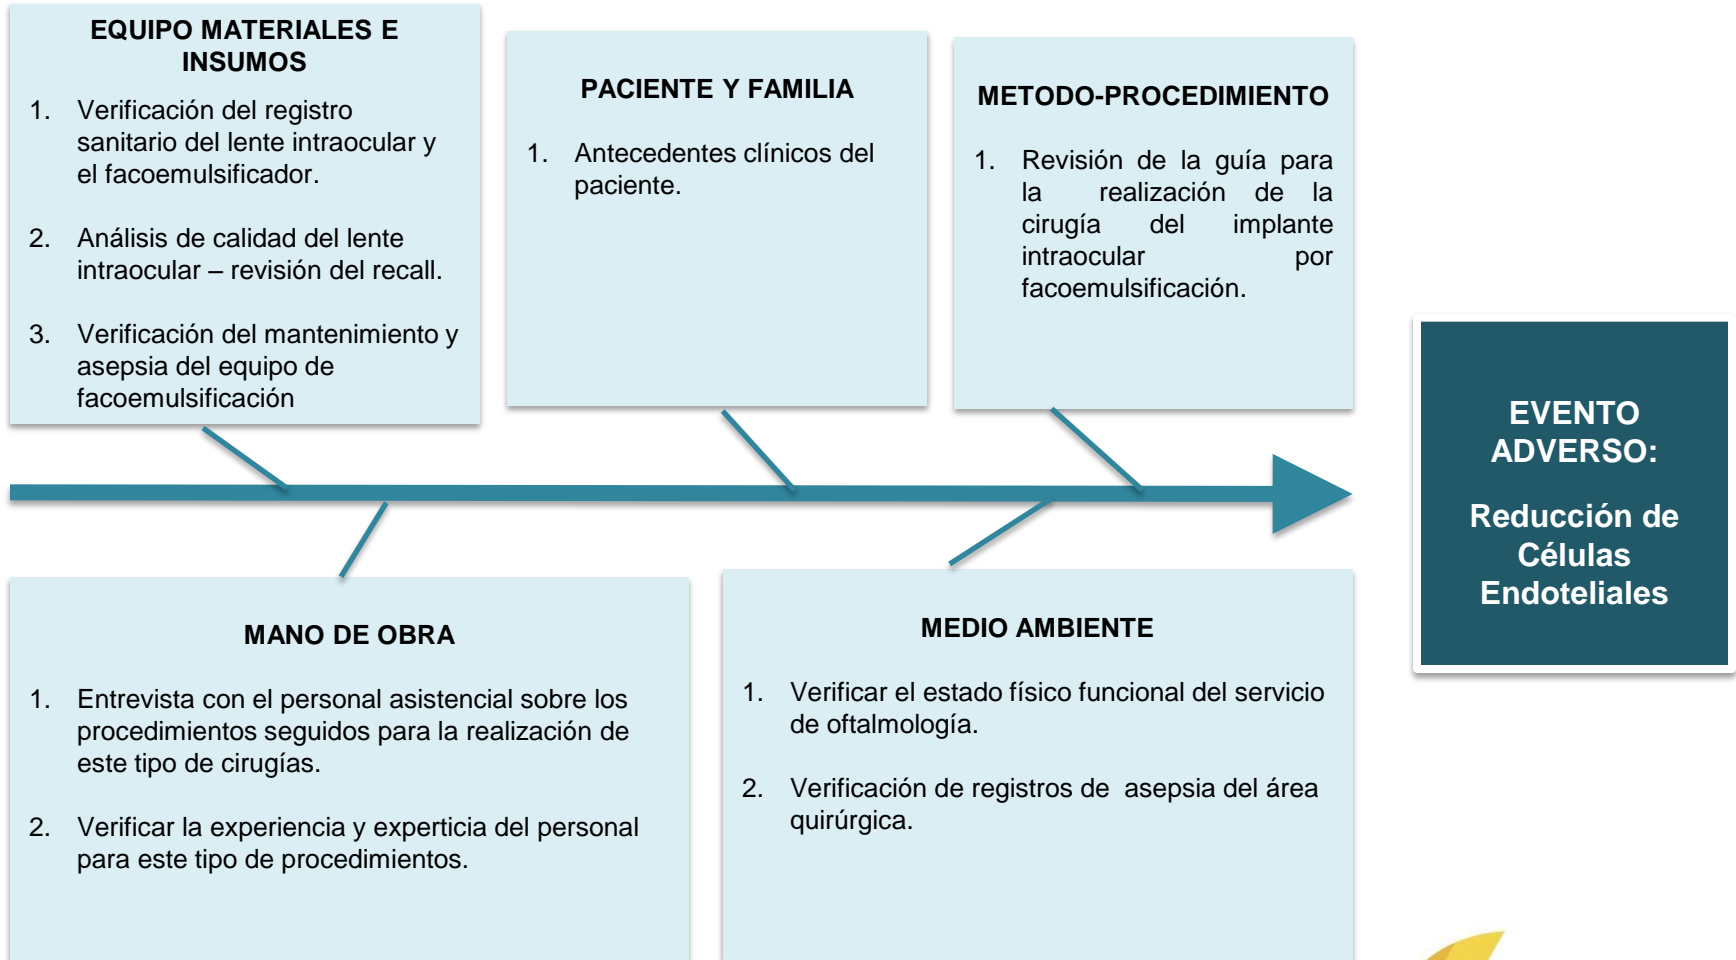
EQUIPO MATERIALES E INSUMOS

1. Verificación del registro sanitario del lente intraocular y el facoemulsificador.

2. Análisis de calidad del lente intraocular – revisión del recall.

3. Verificación del mantenimiento y asepsia del equipo de facoemulsificación

PACIENTE Y FAMILIA

1. Antecedentes clínicos del paciente.

METODO-PROCEDIMIENTO

1. Revisión de la guía para la realización de la cirugía del implante intraocular por facoemulsificación.

EVENTO ADVERSO:

Reducción de Células Endoteliales

MANO DE OBRA

1. Entrevista con el personal asistencial sobre los procedimientos seguidos para la realización de este tipo de cirugías.

2. Verificar la experiencia y experticia del personal para este tipo de procedimientos.

MEDIO AMBIENTE

1. Verificar el estado físico funcional del servicio de oftalmología.

2. Verificación de registros de asepsia del área quirúrgica.